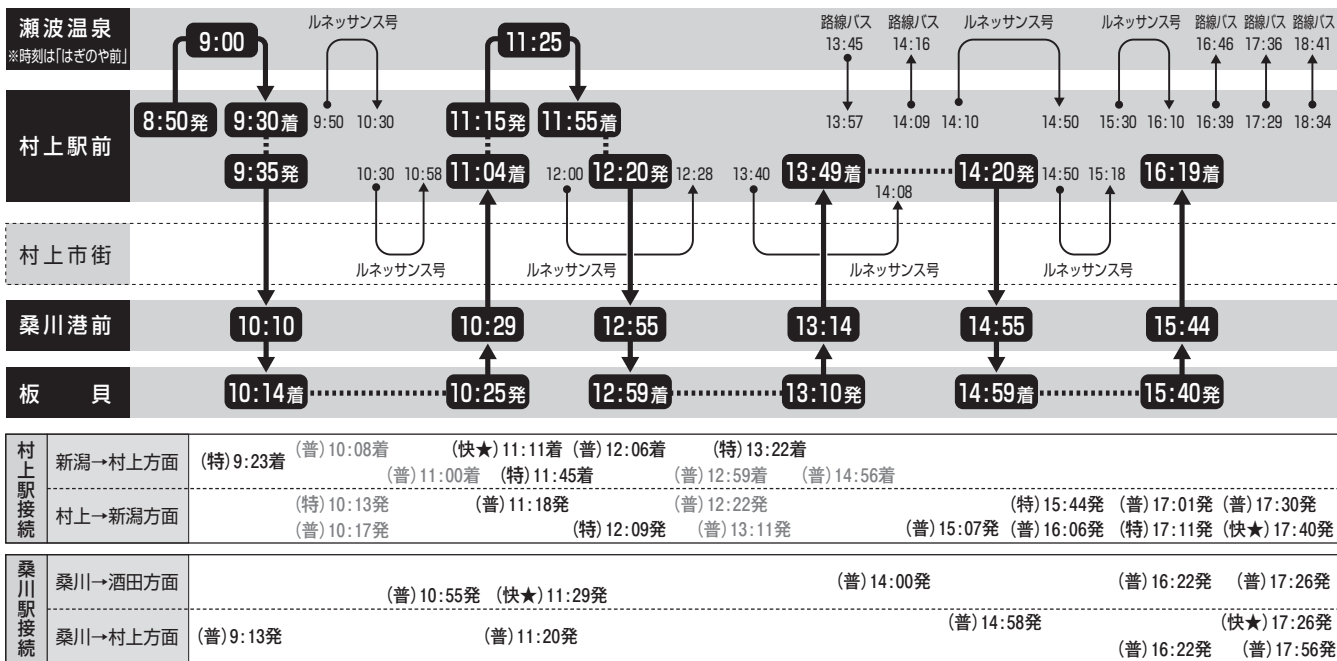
瀬波温泉
※時刻は「はぎのや前」

9:00　ルネッサンス号　11:25　路線バス 13:45　路線バス 14:16　ルネッサンス号　ルネッサンス号　路線バス 16:46　路線バス 17:36　路線バス 18:41

村上駅前

8:50発　9:30着　9:50　10:30　11:15発　11:55着　13:57　14:09　14:10　14:50　15:30　16:10　16:39　17:29　18:34

9:35発　10:30　10:58　11:04着　12:00　12:20発　12:28　13:40　13:49着　14:08　14:20発　14:50　15:18　16:19着

村上市街

ルネッサンス号　ルネッサンス号　ルネッサンス号　ルネッサンス号

桑川港前　10:10　10:29　12:55　13:14　14:55　15:44

板　貝　10:14着　10:25発　12:59着　13:10発　14:59着　15:40発

| 村上駅接続 | 新潟→村上方面 | (特)9:23着　(普)10:08着　(普)11:00着　(快★)11:11着　(特)11:45着　(普)12:06着　(普)12:59着　(特)13:22着　(普)14:56着 |
|---|---|---|
| | 村上→新潟方面 | (特)10:13発　(普)10:17発　(普)11:18発　(特)12:09発　(普)12:22発　(普)13:11発　(普)15:07発　(特)15:44発　(普)16:06発　(普)17:01発　(特)17:11発　(普)17:30発　(快★)17:40発 |

| 桑川駅接続 | 桑川→酒田方面 | (普)10:55発　(快★)11:29発　(普)14:00発　(普)16:22発　(普)17:26発 |
|---|---|---|
| | 桑川→村上方面 | (普)9:13発　(普)11:20発　(普)14:58発　(普)16:22発　(快★)17:26発　(普)17:56発 |